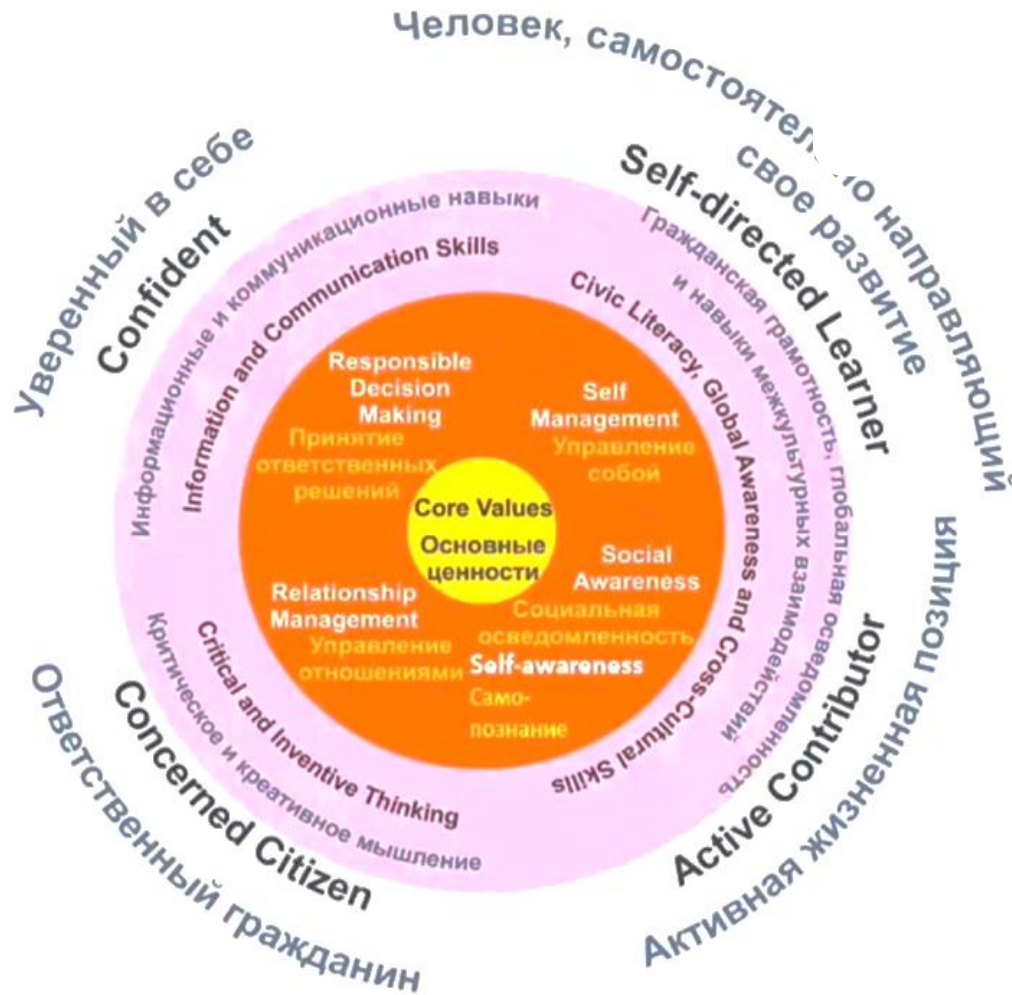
Человек, самостоятел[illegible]о направляющий свое развитие

Self-directed Learner

Уверенный в себе

Confident

Информационные и коммуникационные навыки

Information and Communication Skills

Гражданская грамотность, глобальная осведомленность и навыки межкультурных взаимодействий

Civic Literacy, Global Awareness and Cross-Cultural Skills

Responsible Decision Making
Принятие ответственных решений

Self Management
Управление собой

Core Values
Основные ценности

Social Awareness
Социальная осведомленность

Relationship Management
Управление отношениями

Self-awareness
Само-познание

Critical and Inventive Thinking

Критическое и креативное мышление

Concerned Citizen

Ответственный гражданин

Active Contributor

Активная жизненная позиция